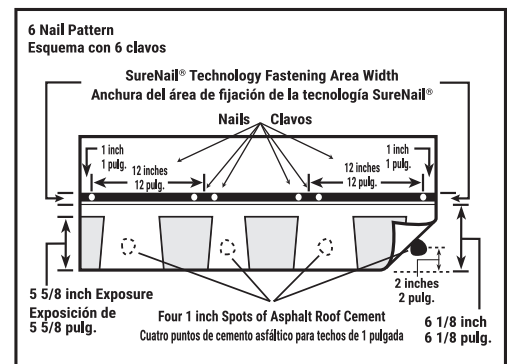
6 Nail Pattern
Esquema con 6 clavos

SureNail® Technology Fastening Area Width
Anchura del área de fijación de la tecnología SureNail®

Nails Clavos

1 inch
1 pulg.

12 inches
12 pulg.

12 inches
12 pulg.

1 inch
1 pulg.

2 inches
2 pulg.

5 5/8 inch Exposure
Exposición de 5 5/8 pulg.

Four 1 inch Spots of Asphalt Roof Cement
Cuatro puntos de cemento asfáltico para techos de 1 pulgada

6 1/8 inch
6 1/8 pulg.